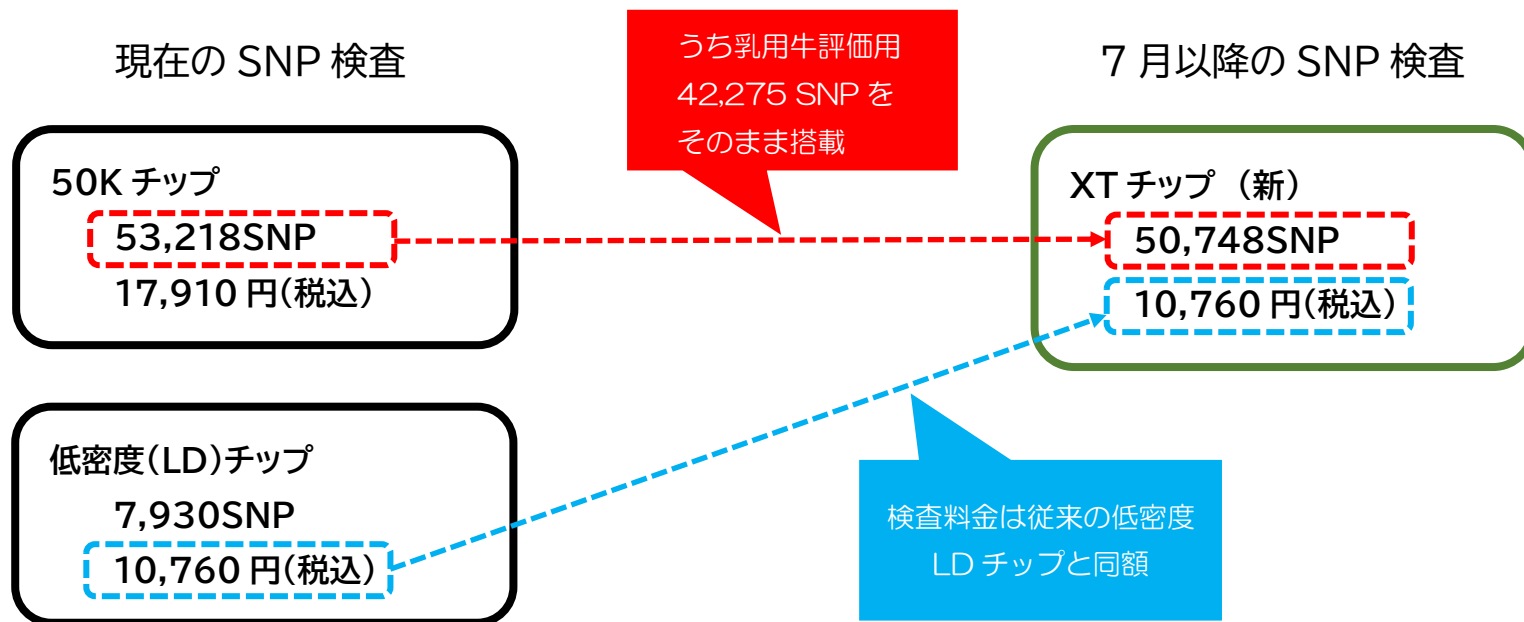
現在の SNP 検査

うち乳用牛評価用 42,275 SNP をそのまま搭載

7 月以降の SNP 検査

50K チップ
53,218SNP
17,910 円(税込)

XT チップ（新）
50,748SNP
10,760 円(税込)

低密度(LD)チップ
7,930SNP
10,760 円(税込)

検査料金は従来の低密度 LD チップと同額